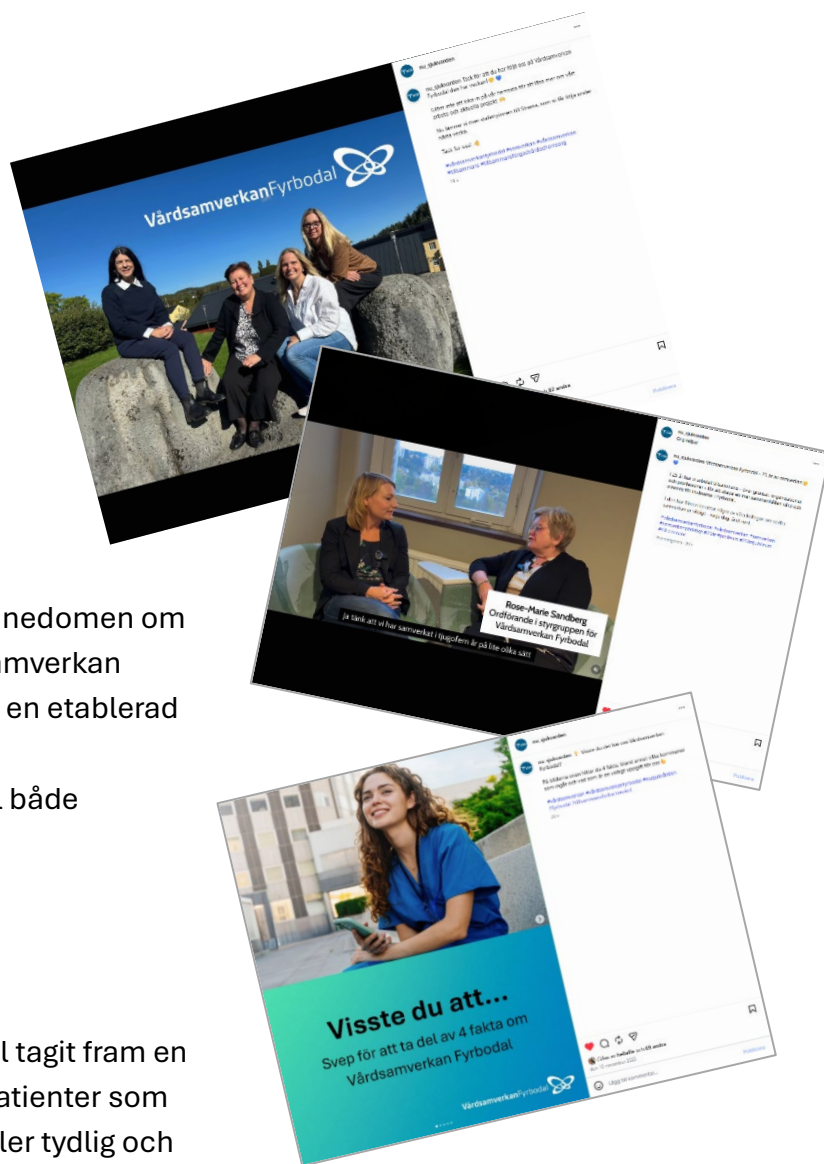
VårdsamverkanFyrbodal

Rose-Marie Sandberg
Ordförande i styrgruppen för Vårdsamverkan Fyrbodal

Ja tänk att vi har samverkat i tjugofem år på lite olika sätt

Visste du att...
Svep för att ta del av 4 fakta om Vårdsamverkan Fyrbodal

VårdsamverkanFyrbodal

nedomen om
amverkan
en etablerad

både

l tagit fram en
atienter som
ler tydlig och